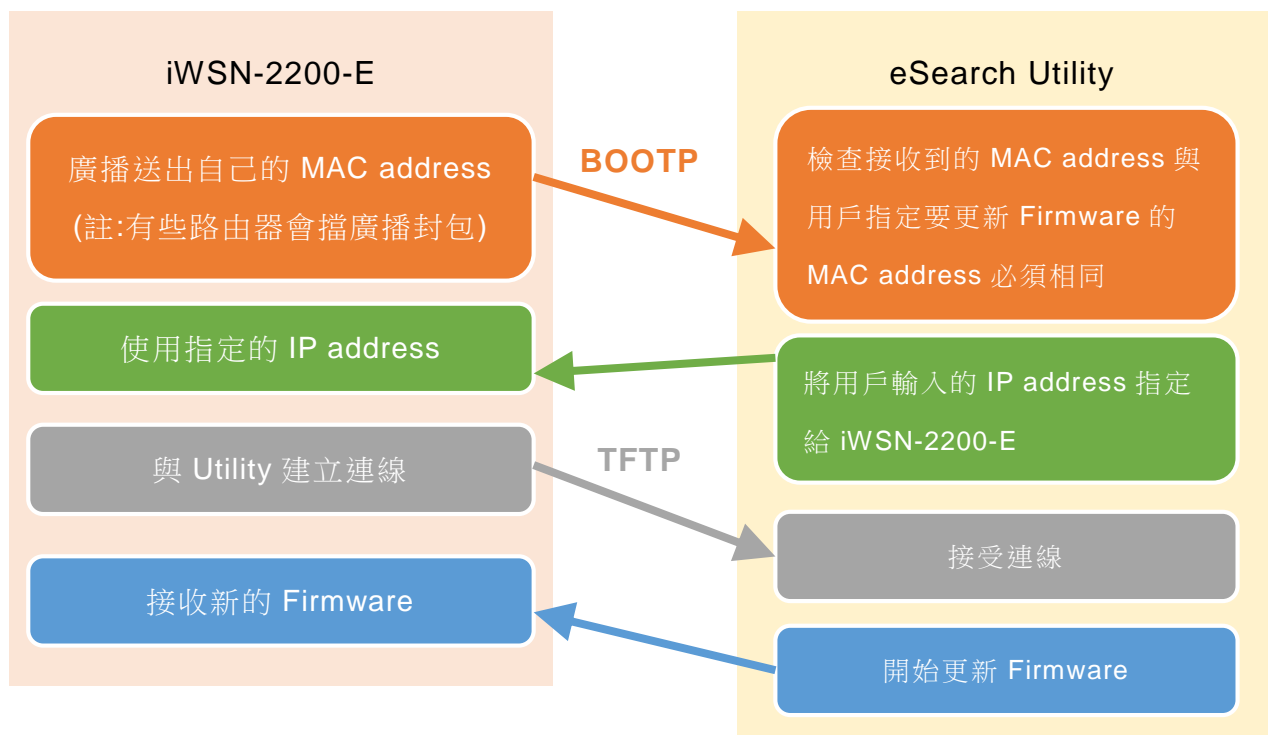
iWSN-2200-E

廣播送出自己的 MAC address (註:有些路由器會擋廣播封包)

使用指定的 IP address

與 Utility 建立連線

接收新的 Firmware

BOOTP

TFTP

eSearch Utility

檢查接收到的 MAC address 與用戶指定要更新 Firmware 的 MAC address 必須相同

將用戶輸入的 IP address 指定給 iWSN-2200-E

接受連線

開始更新 Firmware